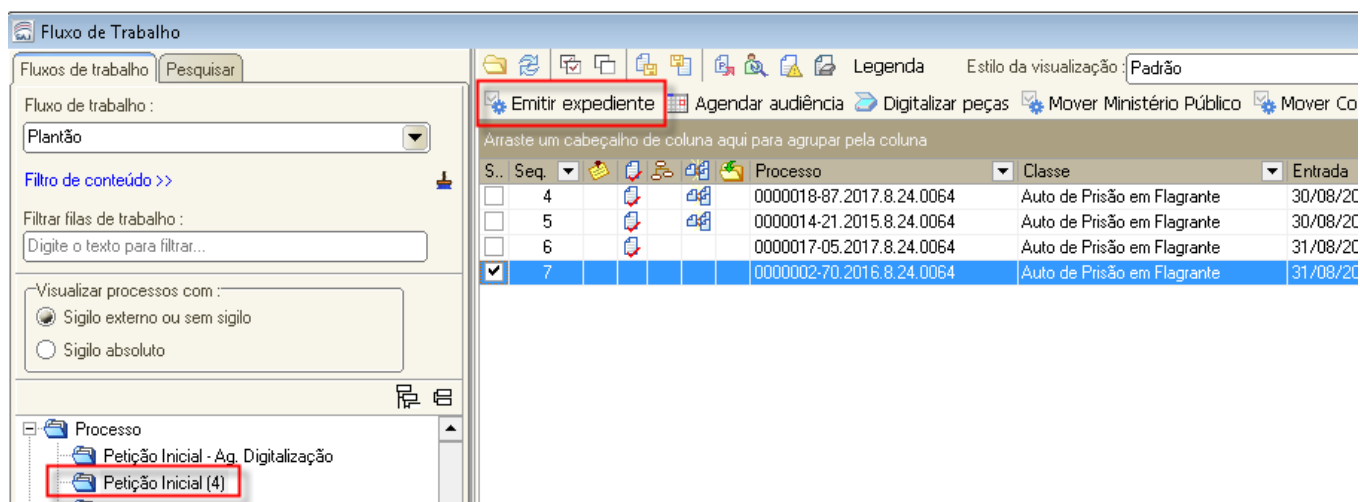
Fluxo de Trabalho

Fluxos de trabalho | Pesquisar

Fluxo de trabalho :

Plantão

Filtro de conteúdo >>

Filtrar filas de trabalho :

Digite o texto para filtrar...

Visualizar processos com :

Sigilo externo ou sem sigilo

Sigilo absoluto

Processo

Petição Inicial - Ag. Digitalização

Petição Inicial (4)

Legenda Estilo da visualização : Padrão

Emitir expediente Agendar audiência Digitalizar peças Mover Ministério Público Mover Co

Arraste um cabeçalho de coluna aqui para agrupar pela coluna

| S.. | Seq. | Processo | Classe | Entrada |
|---|---|---|---|---|
| | 4 | 0000018-87.2017.8.24.0064 | Auto de Prisão em Flagrante | 30/08/20 |
| | 5 | 0000014-21.2015.8.24.0064 | Auto de Prisão em Flagrante | 30/08/20 |
| | 6 | 0000017-05.2017.8.24.0064 | Auto de Prisão em Flagrante | 31/08/20 |
| ☑ | 7 | 0000002-70.2016.8.24.0064 | Auto de Prisão em Flagrante | 31/08/20 |